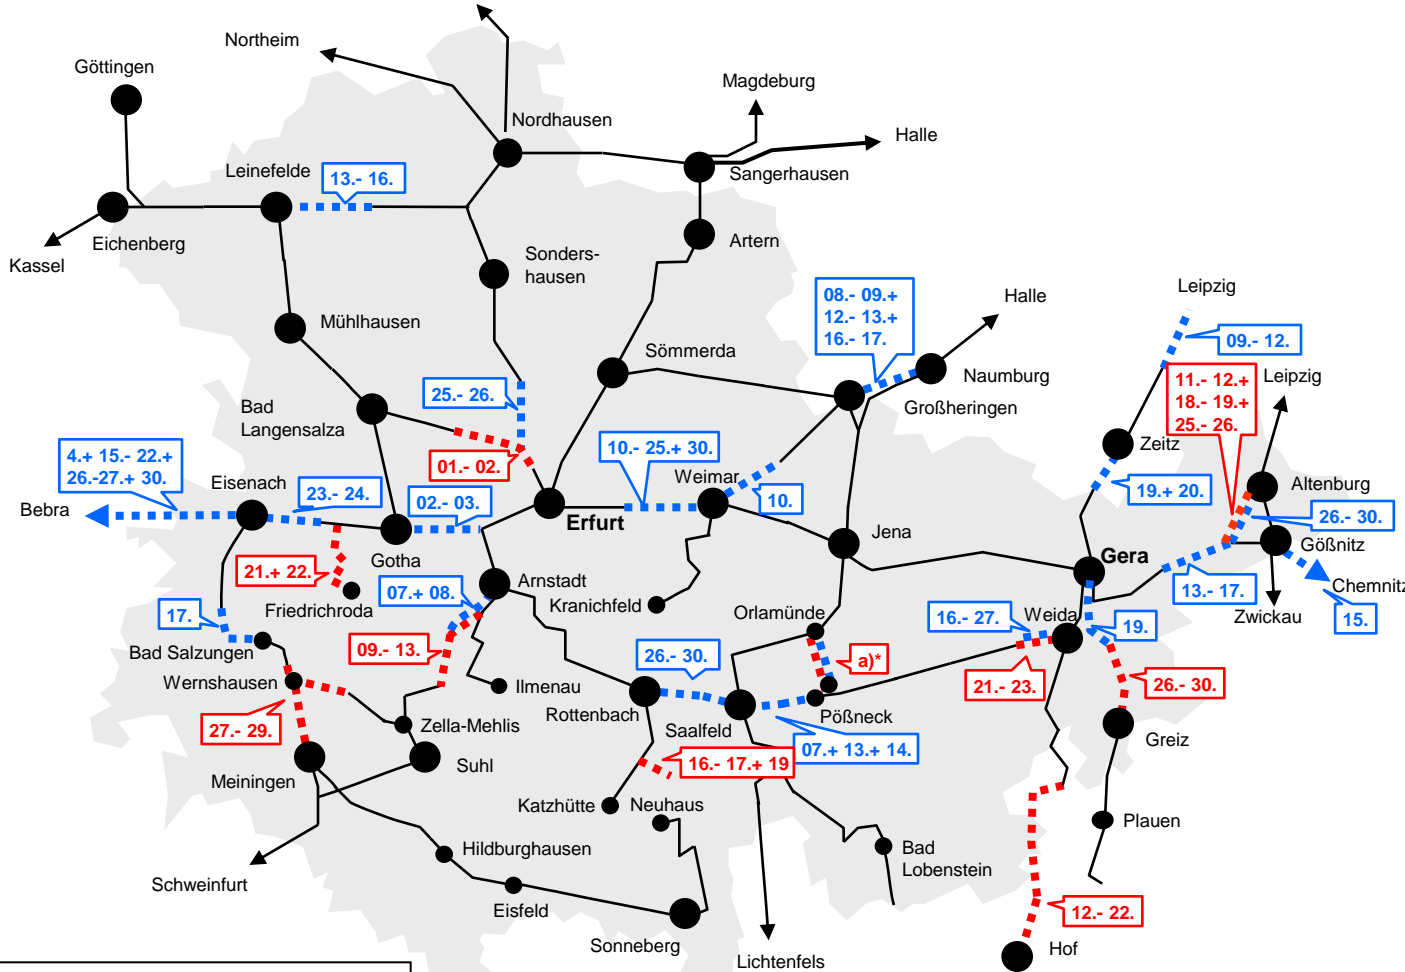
Northeim
Göttingen
Magdeburg
Nordhausen
Halle
Sangerhausen
Leinefelde
13.- 16.
Eichenberg
Kassel
Sonders-hausen
Artern
Mühlhausen
08.- 09.+ 12.- 13.+ 16.- 17.
Halle
Leipzig
Sömmerda
Naumburg
09.- 12.
11.- 12.+ 18.- 19.+ 25.- 26.
Leipzig
Großheringen
Bad Langensalza
25.- 26.
Zeitz
4.+ 15.- 22.+ 26.-27.+ 30.
01.- 02.
10.- 25.+ 30.
Weimar
19.+ 20.
Altenburg
Eisenach
23.- 24.
02.- 03.
10.
26.- 30.
Bebra
Erfurt
Jena
Gößnitz
Gotha
Gera
21.+ 22.
Arnstadt
Chemnitz
07.+ 08.
13.- 17.
17.
Friedrichroda
Kranichfeld
Orlamünde
16.- 27.
Weida
Zwickau
19.
15.
Bad Salzungen
09.- 13.
26.- 30.
a)*
Wernshausen
Ilmenau
21.- 23.
26.- 30.
Rottenbach
Pößneck
Zella-Mehlis
Saalfeld
27.- 29.
07.+ 13.+ 14.
Greiz
Suhl
Meiningen
16.- 17.+ 19
Katzhütte
Neuhaus
Plauen
Hildburghausen
Bad Lobenstein
Schweinfurt
Eisfeld
12.- 22.
Sonneberg
Hof
Lichtenfels